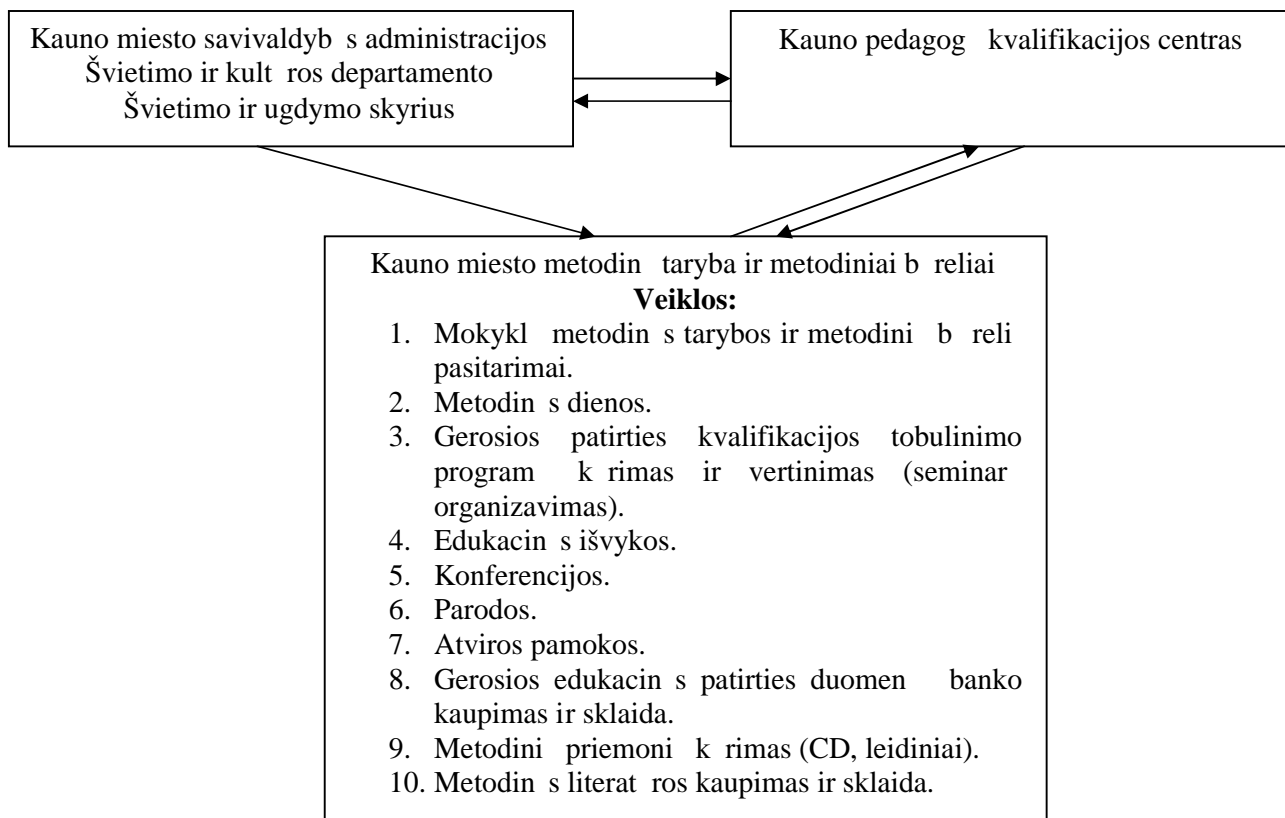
Kauno miesto savivaldyb s administracijos Švietimo ir kult ros departamento Švietimo ir ugdymo skyrius

Kauno pedagog kvalifikacijos centras

Kauno miesto metodin taryba ir metodiniai b reliai
**Veiklos:**
1. Mokykl metodin s tarybos ir metodini b reli pasitarimai.
2. Metodin s dienos.
3. Gerosios patirties kvalifikacijos tobulinimo program k rimas ir vertinimas (seminar organizavimas).
4. Edukacin s išvykos.
5. Konferencijos.
6. Parodos.
7. Atviros pamokos.
8. Gerosios edukacin s patirties duomen banko kaupimas ir sklaida.
9. Metodini priemoni k rimas (CD, leidiniai).
10. Metodin s literat ros kaupimas ir sklaida.